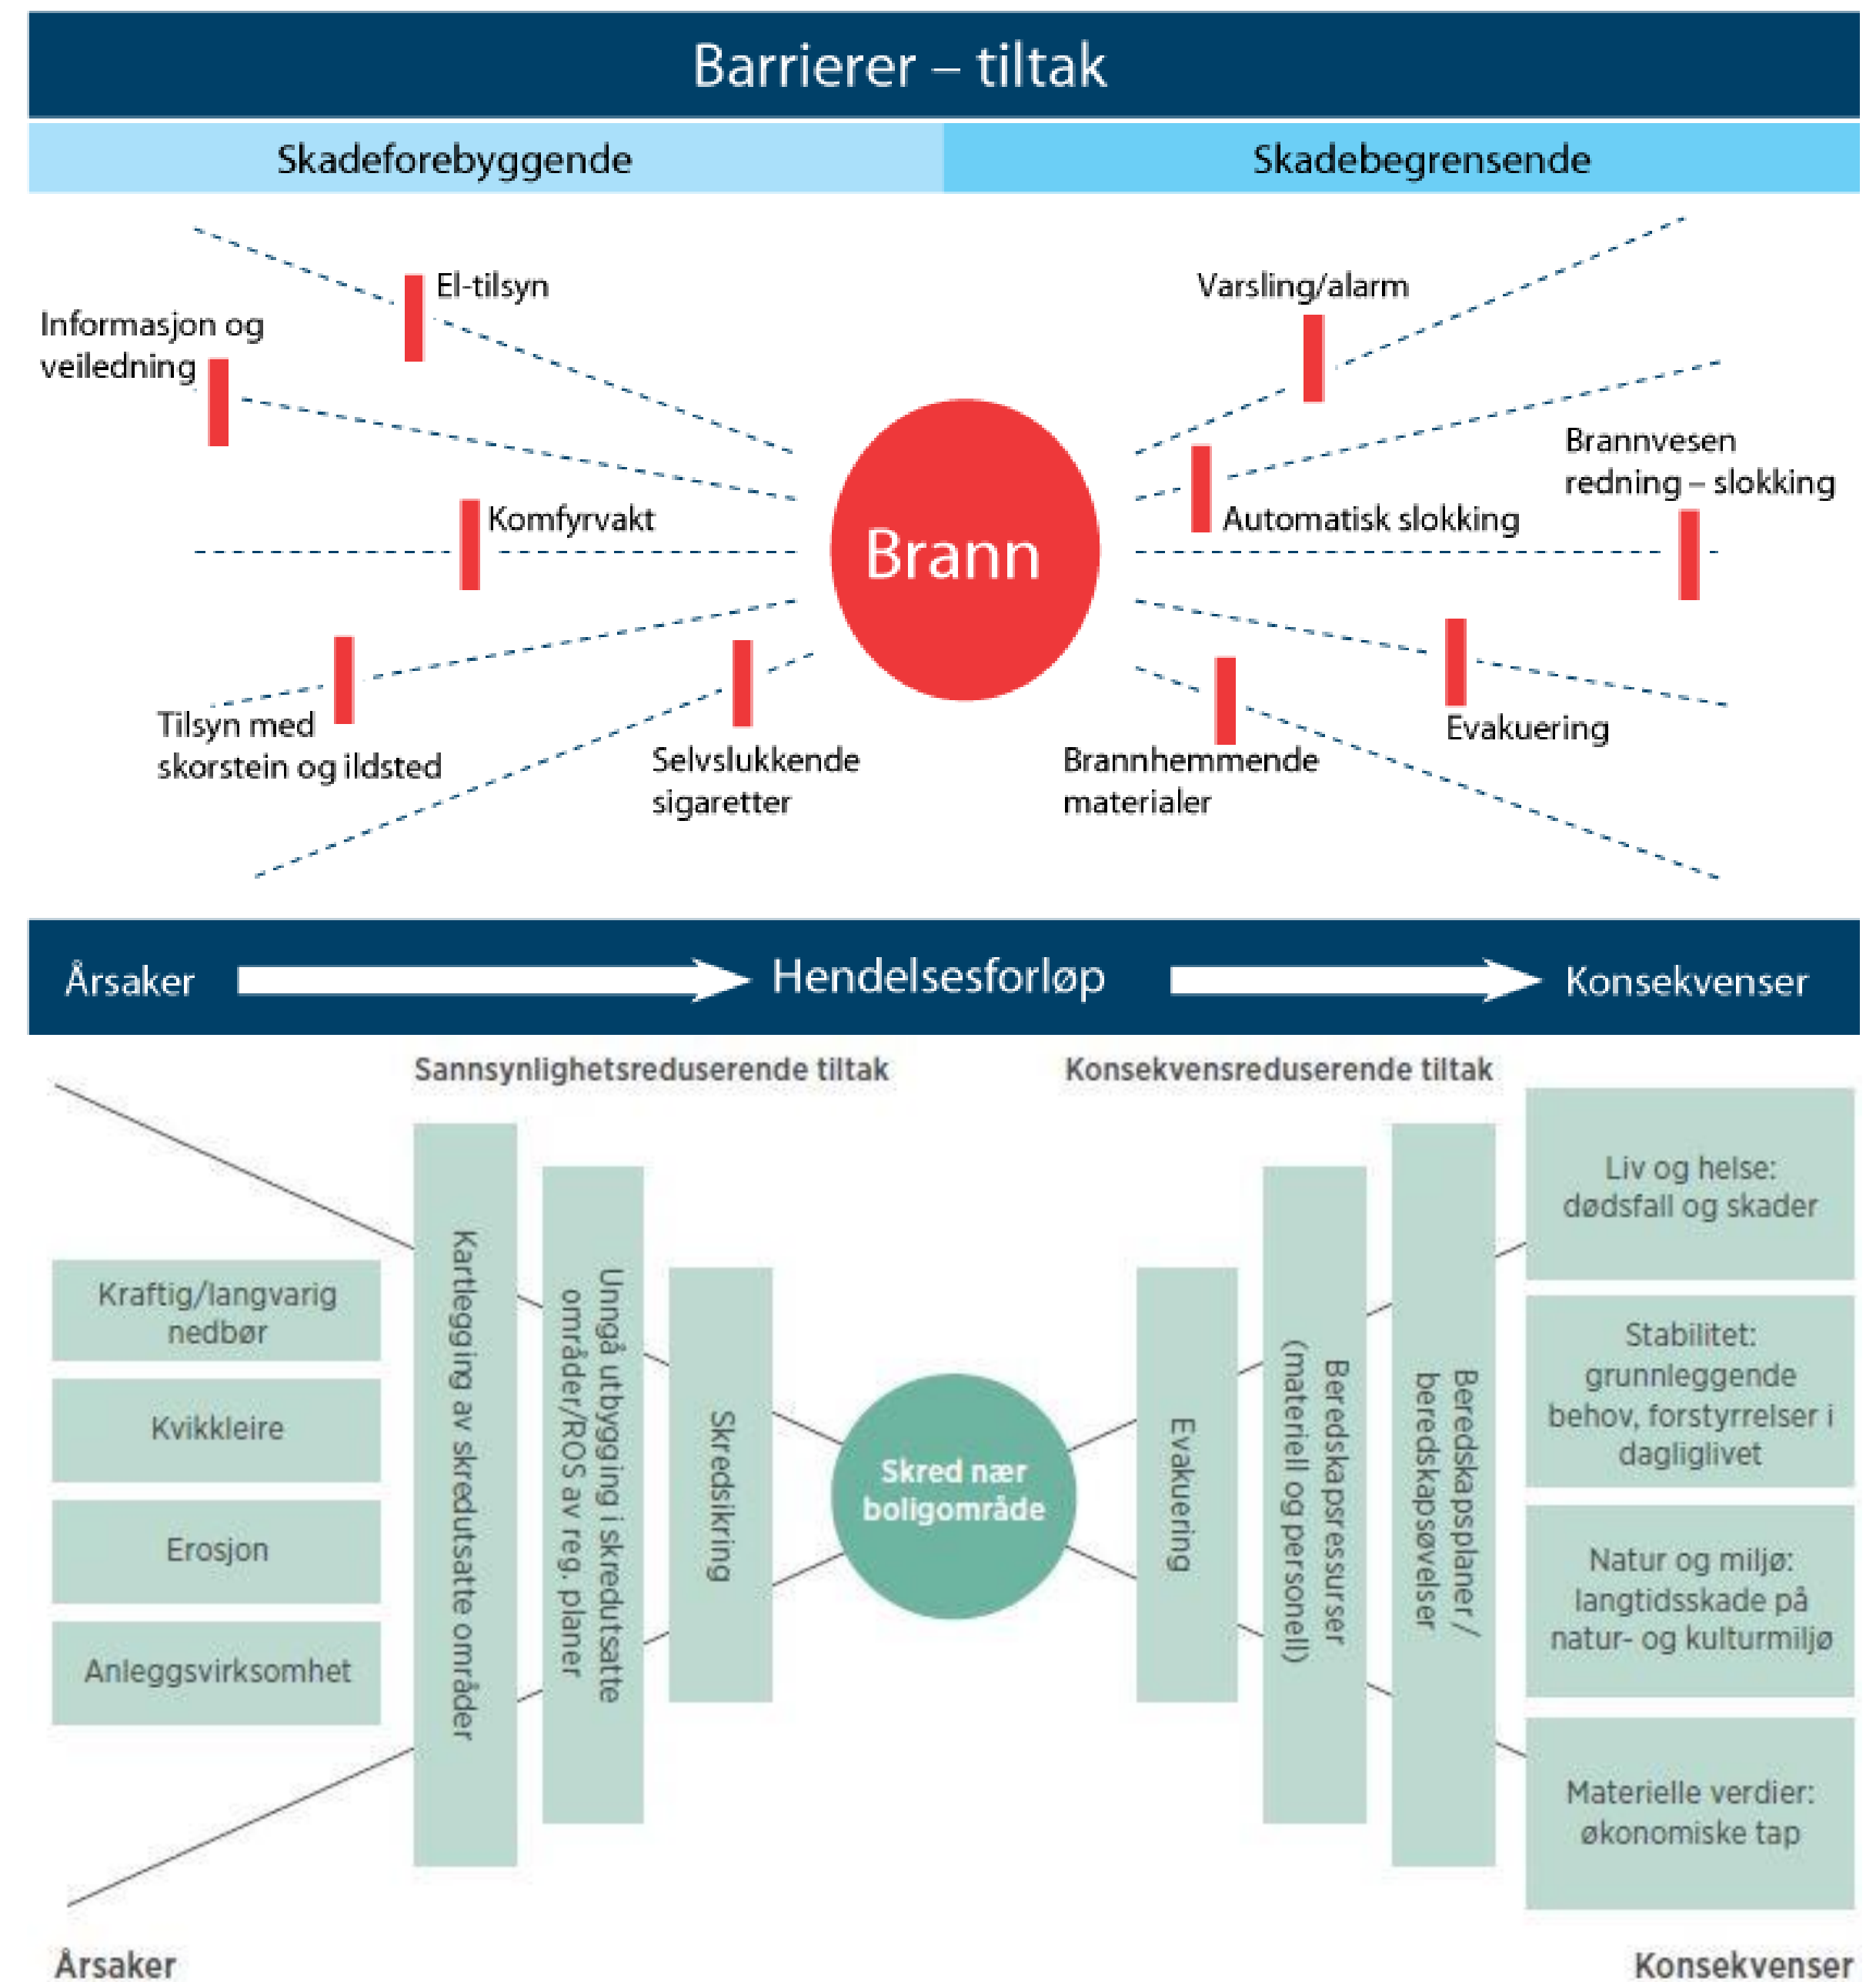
Barrierer – tiltak

Skadeforebyggende

Skadebegrensende

El-tilsyn

Informasjon og veiledning

Komfyrvakt

Tilsyn med skorstein og ildsted

Selvslukkende sigaretter

Brann

Varsling/alarm

Brannvesen redning – slokking

Automatisk slokking

Evakuering

Brannhemmende materialer

Årsaker

Hendelsesforløp

Konsekvenser

Sannsynlighetsreduserende tiltak

Konsekvensreduserende tiltak

Kraftig/langvarig nedbør

Kvikkleire

Erosjon

Anleggsvirksomhet

Kartlegging av skredutsatte områder

Unngå utbygging i skredutsatte områder/ROS av reg. planer

Skredsikring

Skred nær boligområde

Evakuering

Beredskapsressurser (materiell og personell)

Beredskapsplaner / beredskapsøvelser

Liv og helse: dødsfall og skader

Stabilitet: grunnleggende behov, forstyrrelser i dagliglivet

Natur og miljø: langtidsskade på natur- og kulturmiljø

Materielle verdier: økonomiske tap

Årsaker

Konsekvenser